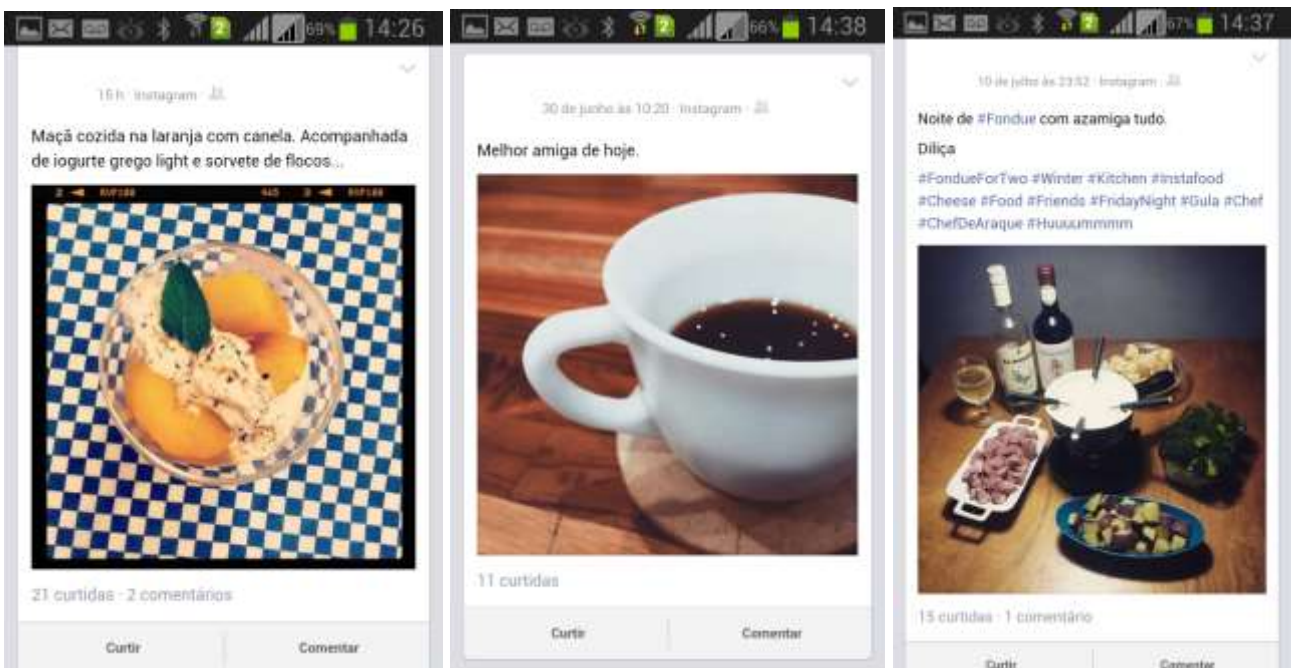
69% 14:26

15 h · Instagram ·

Maçã cozida na laranja com canela. Acompanhada de iogurte grego light e sorvete de flocos...

21 curtidas · 2 comentários

Curtir

Comentar

66% 14:38

30 de junho às 10:20 · Instagram ·

Melhor amiga de hoje.

11 curtidas

Curtir

Comentar

67% 14:37

10 de julho às 23:52 · Instagram ·

Noite de #Fondue com azamiga tudo.

Diliça

#FondueForTwo #Winter #Kitchen #Instafood #Cheese #Food #Friends #FridayNight #Gula #Chef #ChefDeAraque #Huuuummmm

15 curtidas · 1 comentário

Curtir

Comentar